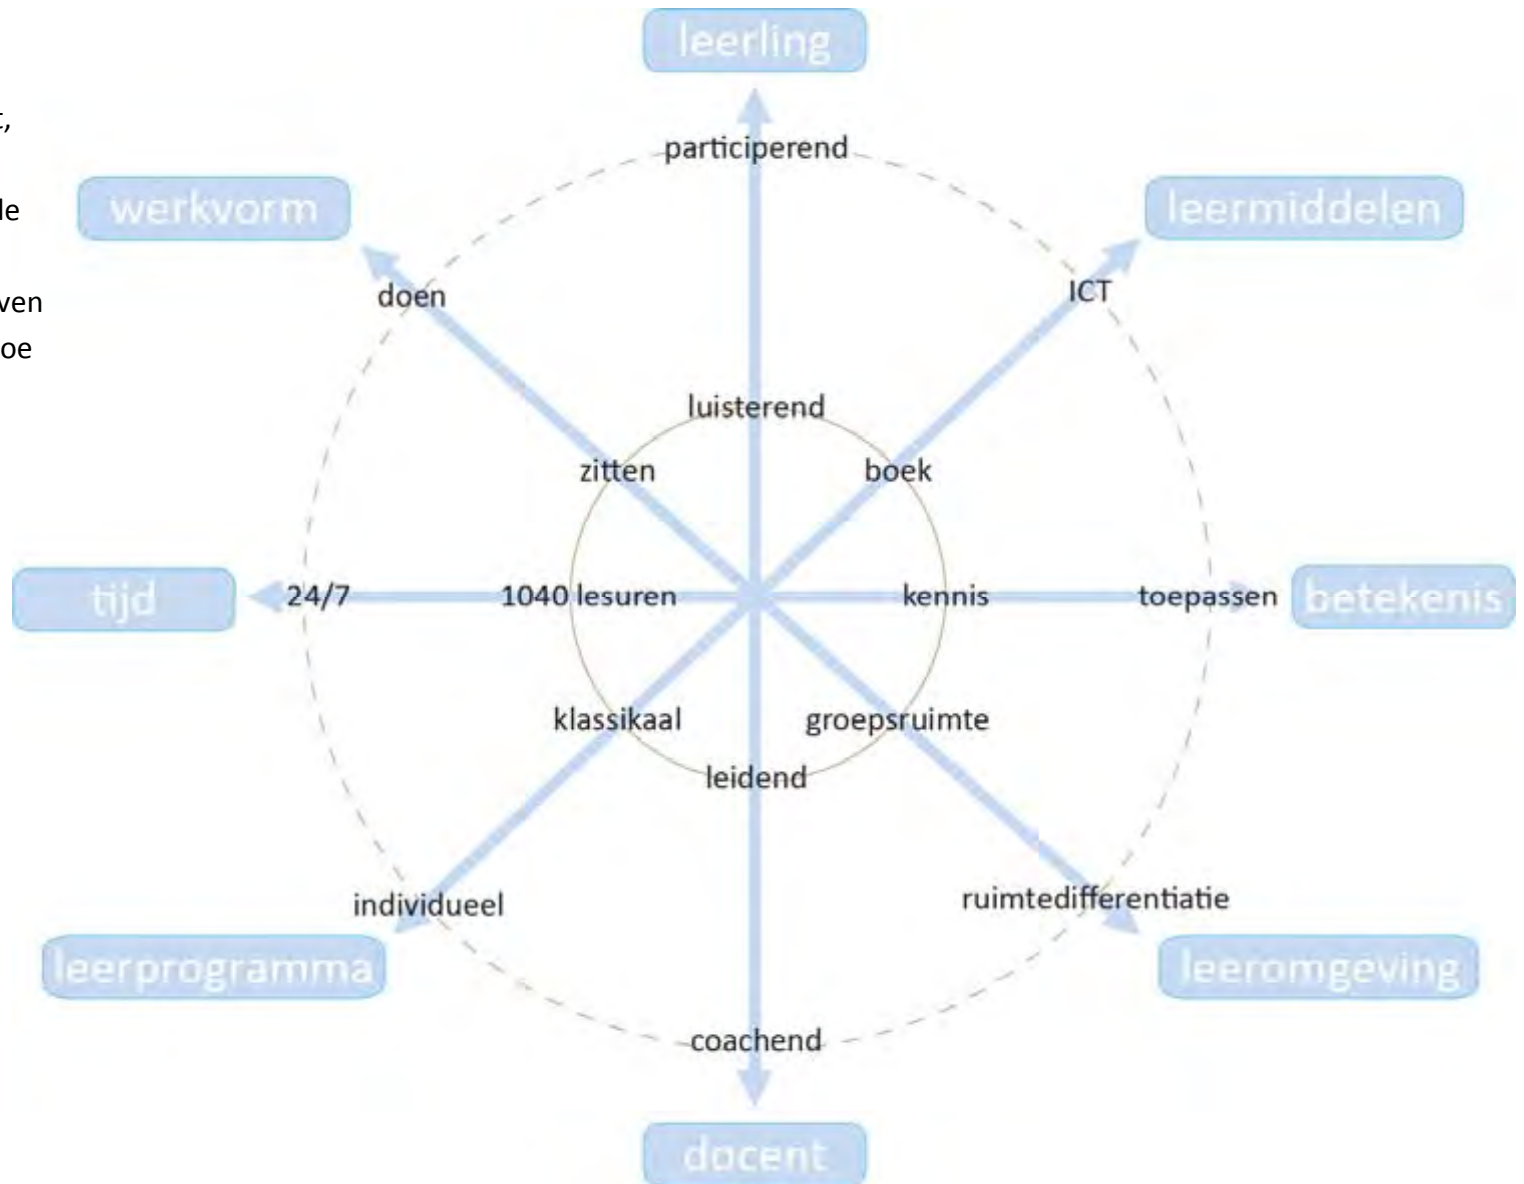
t,

le

ven
oe

leerling

participerend

werkvorm

leermiddelen

doen

ICT

luisterend

zitten

boek

tijd

24/7

1040 lesuren

kennis

toepassen

betekenis

klassikaal

groepsruimte

leidend

individueel

ruimtedifferentiatie

leerprogramma

leeromgeving

coachend

docent